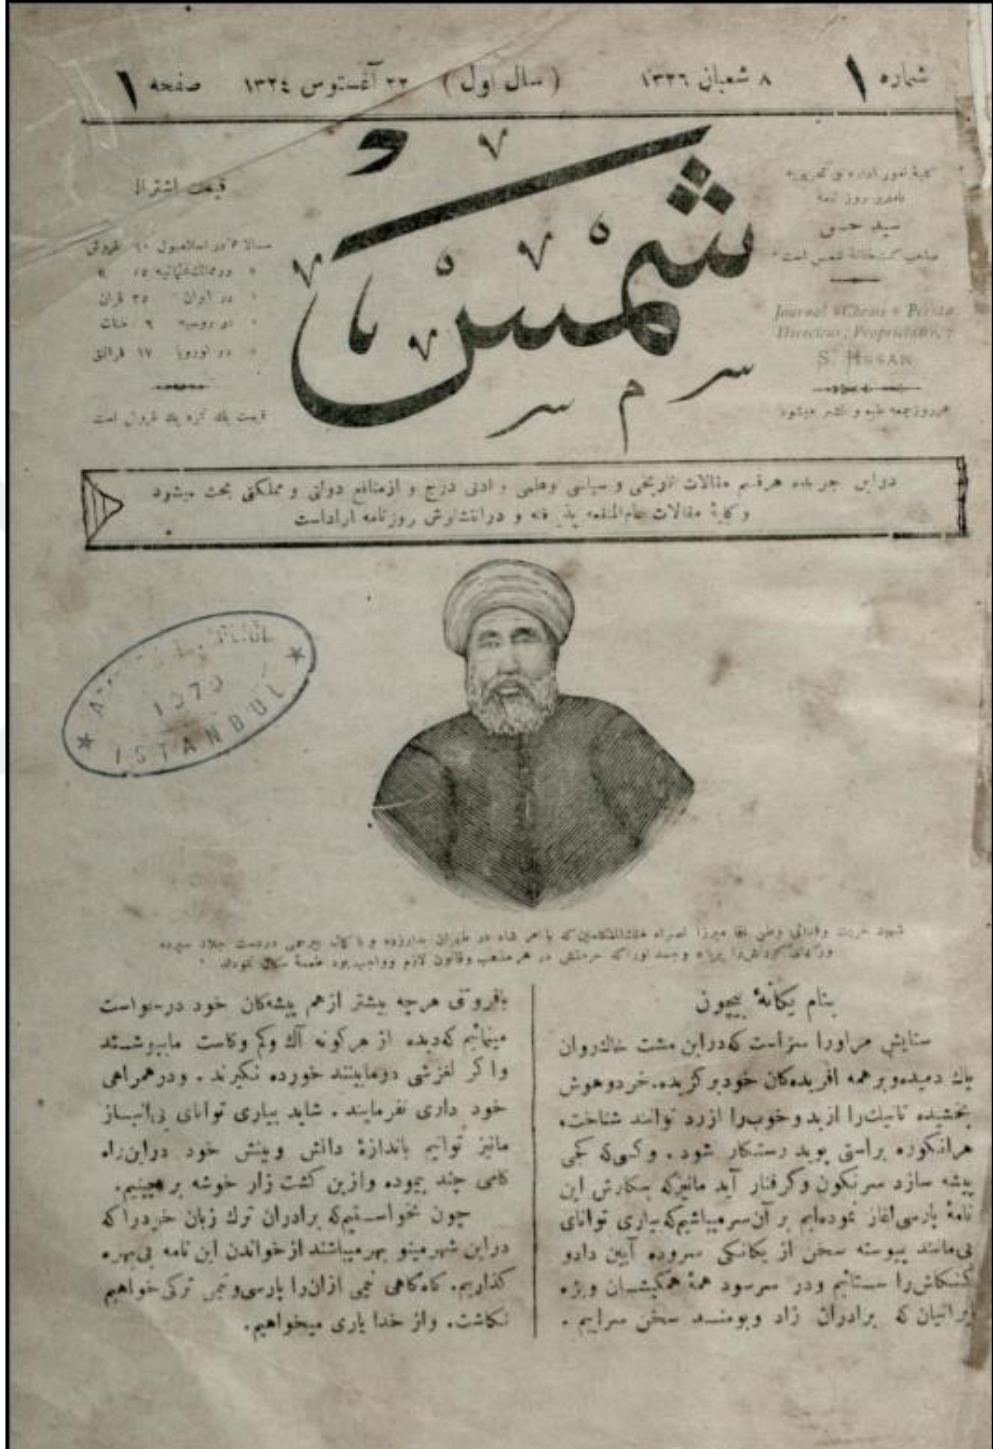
شماره ۱ ۸ شعبان ۱۳۲۶ (سال اول) ۲۳ آغستوس ۱۳۲۴ صفحه ۱

شمس

کلیهٔ امور اداره و تحریریه
هفته یک روز نشر
سید حسن
صاحب کتبخانهٔ شمس است

Journal «Chems» Persan
Directeur, Propriétaire :
S. Hassan

هر روز جمعه طبع و نشر میشود

قیمت اشتراک
سالانه در اسلامبول ۱۰ غروش
در ممالک عثمانیه ۲۵ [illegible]
در ایران ۲۵ قران
در روسیه ۹ منات
در اروپا ۱۷ فرانک
قیمت یک نسخه یک غروش است

درین جریده هر قسم مقالات تاریخی و سیاسی وطنی و ادبی درج و از منافع دولتی و مملکتی بحث میشود و کلیهٔ مقالات عام المنفعه پذیرفته و در انتشارش روزنامه ارادتاست

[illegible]
ISTANBUL
1379

شهید حریت و فدائی وطن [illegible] میرزا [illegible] که با امر شاه در طهران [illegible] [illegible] حرمتش در هر مذهب وقانون لازم وواجب بوده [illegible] کوشید

بنام یگانهٔ بیچون
ستایش مر اورا سزاست که دراین مشت خاک روان پاک دمیده و بر همه آفریدگان خود برگزیده، خرد و هوش بخشیده تا نیک را از بد و خوب را از زد تواند شناخت. مرا نکوره براستی پوید رستگار شود. وکو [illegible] کجی پیشه سازد سرنگون و گرفتار آید ما نیز که بنگارش این نامهٔ پارسی آغاز نموده ایم بر آن سر میباشیم که بیاری توانای بی‌مانند پیوسته سخن از یکانگی سروده آئین داد و کنکاش را ستائیم و در سر سود همهٔ همکیشان و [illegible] ایرانیان که برادران زاد و بومند سخن سرائیم.

بافروتنی هرچه بیشتر از هم پیشگان خود درخواست مینمائیم که دیده از هرگونه آک و کم و کاست ما بپوشند و اگر لغزشی دو ببینند خورده نگیرند. و در همراهی خود داری نفرمایند. شاید بیاری توانای ذوالنیاز مانیز توانیم باندازهٔ دانش وبینش خود دراین راه گامی چند پیموده وازین کشت زار خوشه برچینیم.

چون خواستیم که برادران ترک زبان خرد را که دراین شهر مینو بهر میباشند از خواندن این نامه بی‌بهره گذاریم. گاه گاهی نیز آنرا پارسی و نیمی ترکی خواهیم نگاشت. واز خدا یاری میخواهیم.